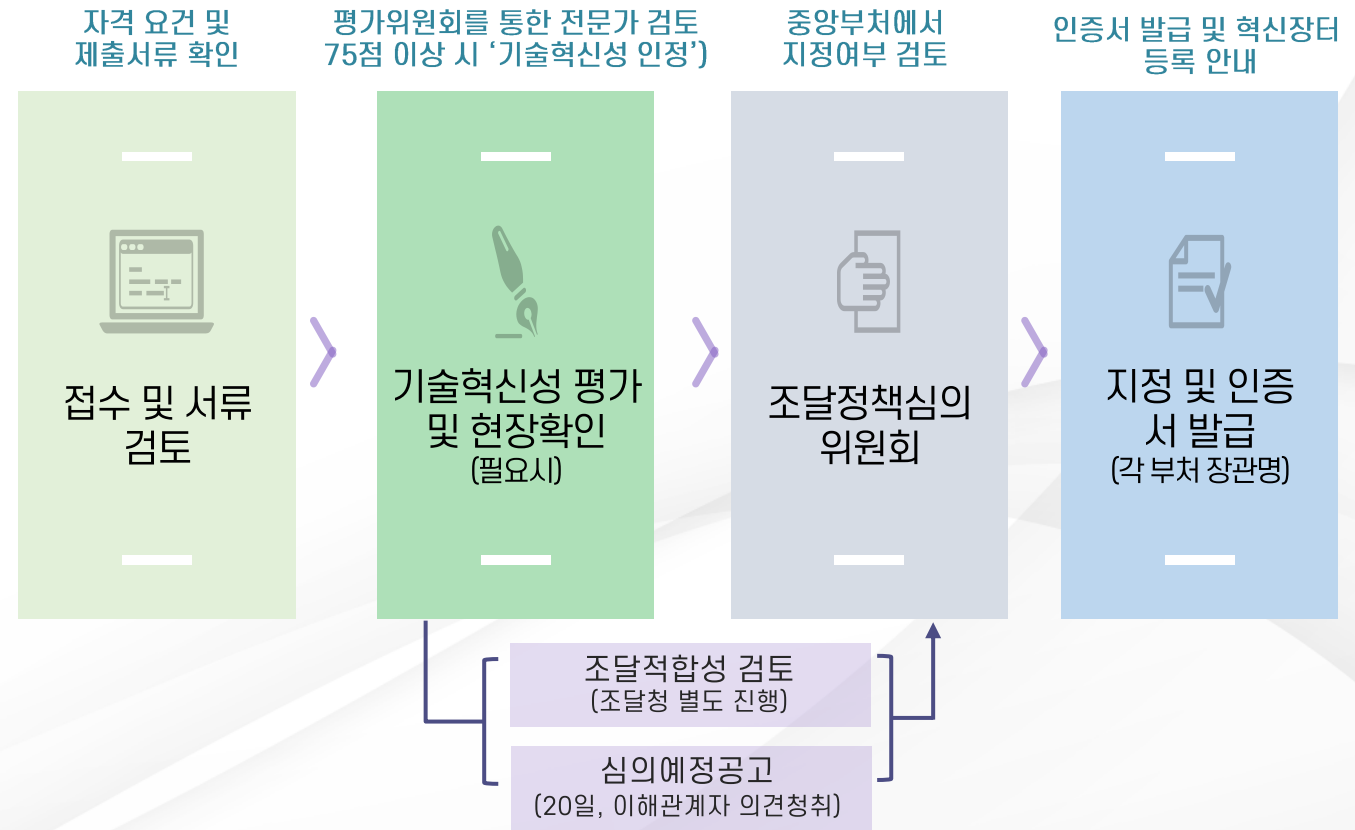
자격 요건 및 제출서류 확인

접수 및 서류 검토

평가위원회를 통한 전문가 검토 75점 이상 시 ‘기술혁신성 인정’)

기술혁신성 평가 및 현장확인
(필요시)

중앙부처에서 지정여부 검토

조달정책심의 위원회

인증서 발급 및 혁신장터 등록 안내

지정 및 인증서 발급
(각 부처 장관명)

조달적합성 검토
(조달청 별도 진행)

심의예정공고
(20일, 이해관계자 의견청취)